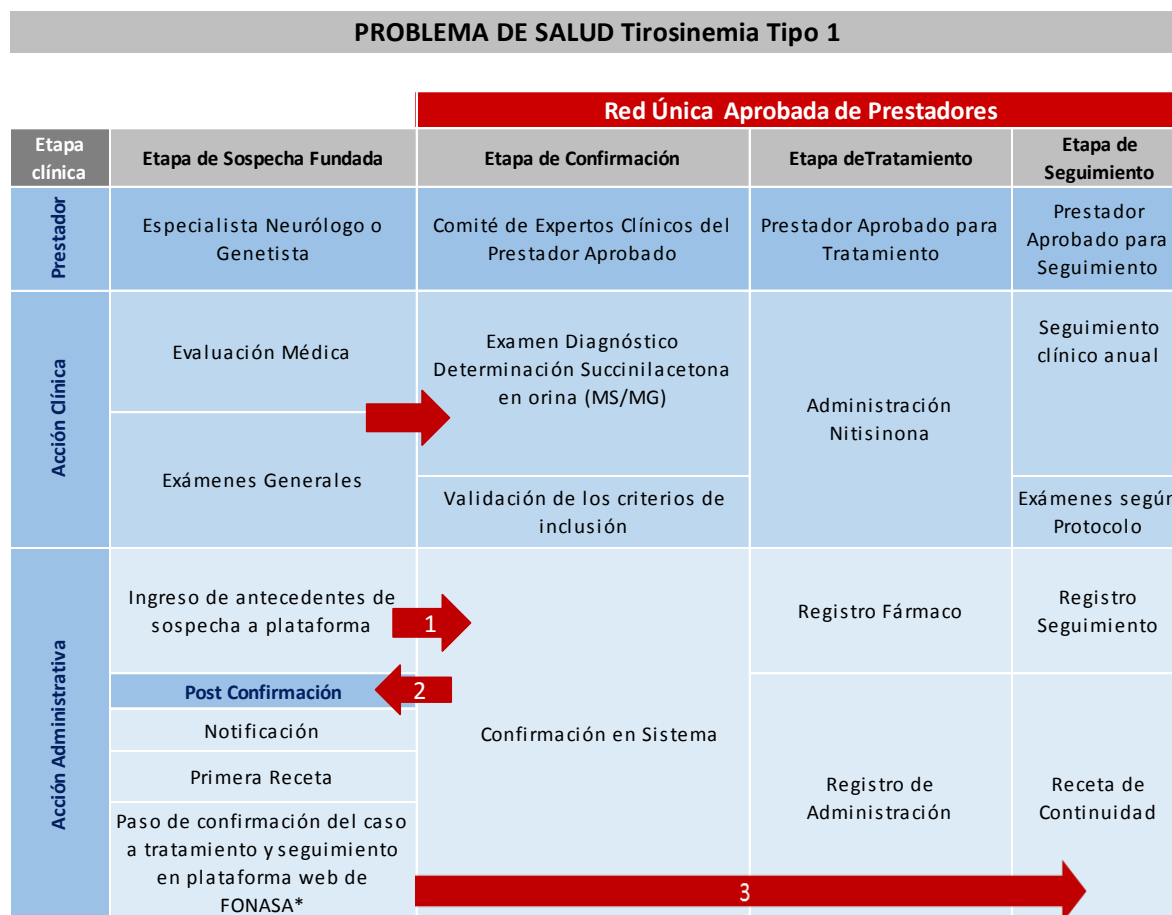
PROBLEMA DE SALUD Tirosinemia Tipo 1

Red Única Aprobada de Prestadores

| Etapa clínica | Etapa de Sospecha Fundada | Etapa de Confirmación | Etapa deTratamiento | Etapa de Seguimiento |
|---|---|---|---|---|
| Prestador | Especialista Neurólogo o Genetista | Comité de Expertos Clínicos del Prestador Aprobado | Prestador Aprobado para Tratamiento | Prestador Aprobado para Seguimiento |
| Acción Clínica | Evaluación Médica | Examen Diagnóstico Determinación Succinilacetona en orina (MS/MG) | Administración Nitisinona | Seguimiento clínico anual |
| | Exámenes Generales | Validación de los criterios de inclusión | | Exámenes segúr Protocolo |
| Acción Administrativa | Ingreso de antecedentes de sospecha a plataforma | Confirmación en Sistema | Registro Fármaco | Registro Seguimiento |
| | Post Confirmación | | Registro de Administración | Receta de Continuidad |
| | Notificación | | | |
| | Primera Receta | | | |
| | Paso de confirmación del caso a tratamiento y seguimiento en plataforma web de FONASA* | | | |

1

2

3